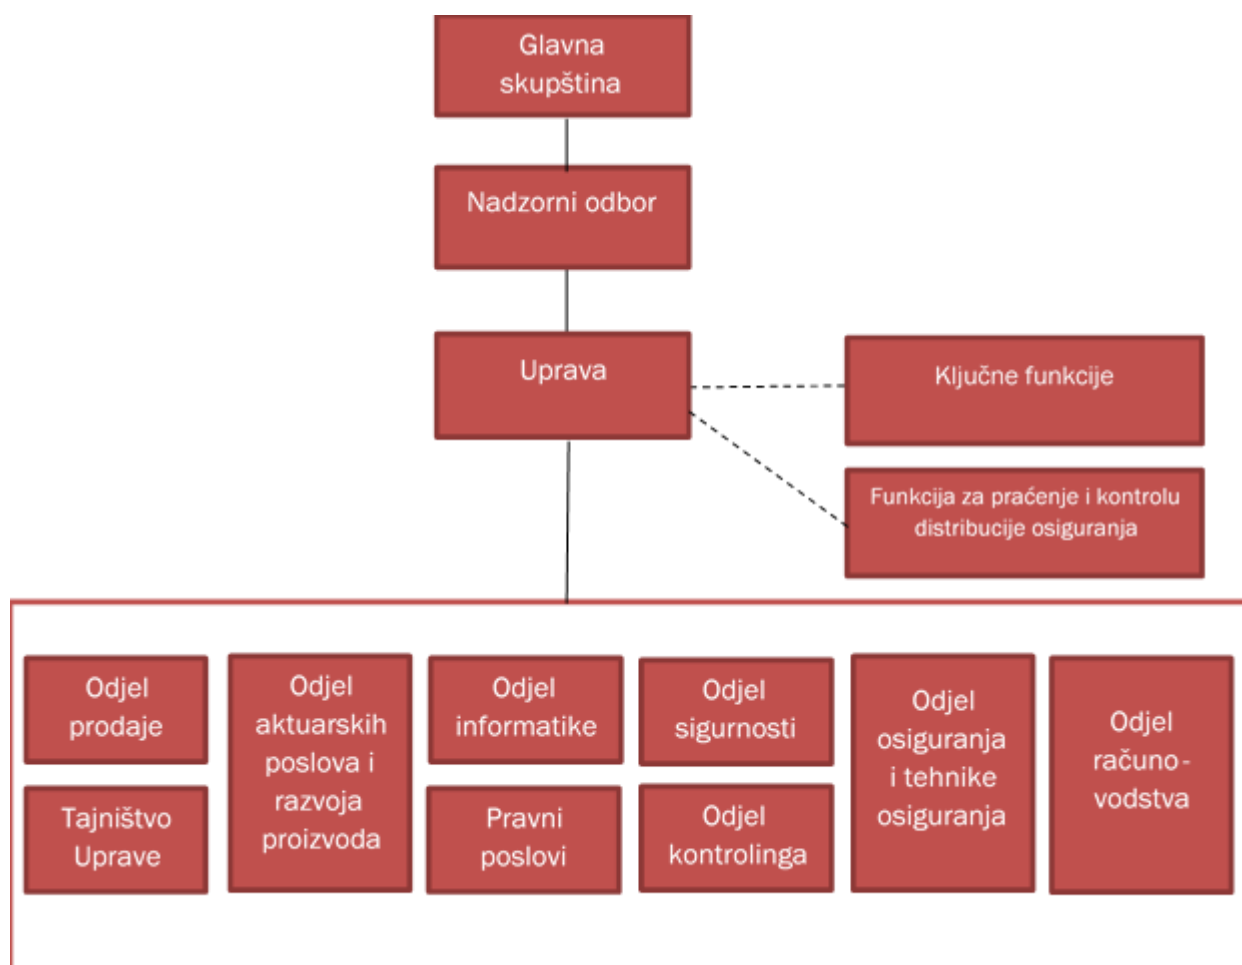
Glavna skupština

Nadzorni odbor

Uprava

Ključne funkcije

Funkcija za praćenje i kontrolu distribucije osiguranja

Odjel prodaje

Tajništvo Uprave

Odjel aktuarskih poslova i razvoja proizvoda

Odjel informatike

Pravni poslovi

Odjel sigurnosti

Odjel kontrolinga

Odjel osiguranja i tehnike osiguranja

Odjel računovodstva